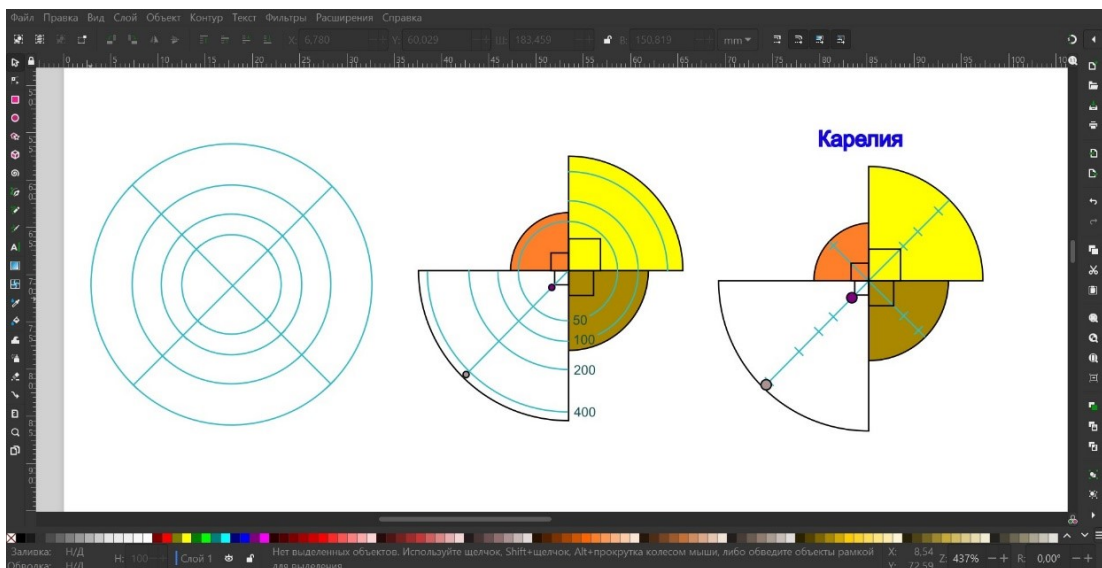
Файл Правка Вид Слой Объект Контур Текст Фильтры Расширения Справка

X: 6,780 Y: 60,029 Ш: 183,459 В: 150,819 mm

Карелия

50
100
200
400

Заливка: Н/Д
Обводка: Н/Д
Н: 100
Слой 1
Нет выделенных объектов. Используйте щелчок, Shift+щелчок, Alt+прокрутка колесом мыши, либо обведите объекты рамкой для выделения.
X: 8,54
Y: 72,59
Z: 437%
R: 0,00°